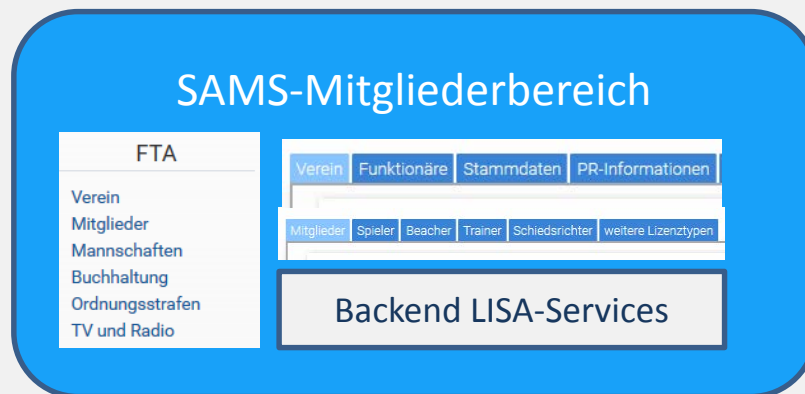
SAMS-Mitgliederbereich

FTA

Verein
Mitglieder
Mannschaften
Buchhaltung
Ordnungsstrafen
TV und Radio

Verein | Funktionäre | Stammdaten | PR-Informationen

Mitglieder | Spieler | Beacher | Trainer | Schiedsrichter | weitere Lizenztypen

Backend LISA-Services